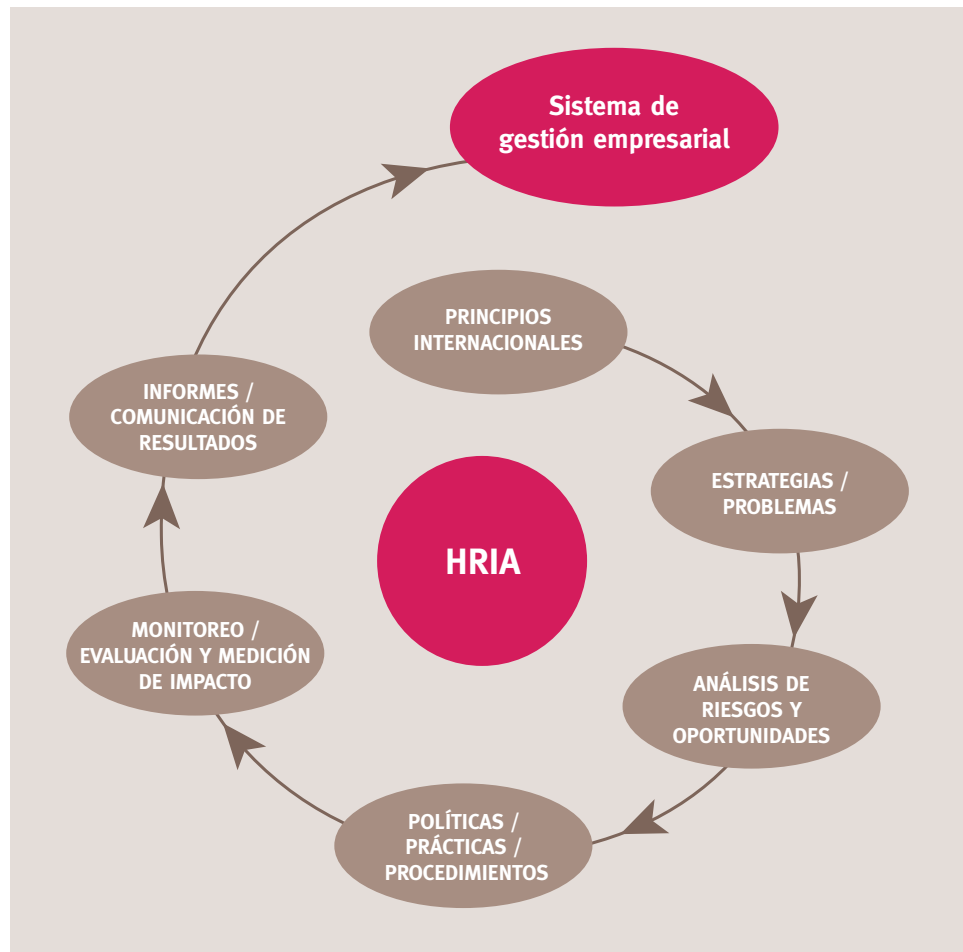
Sistema de gestión empresarial

PRINCIPIOS INTERNACIONALES

ESTRATEGIAS / PROBLEMAS

ANÁLISIS DE RIESGOS Y OPORTUNIDADES

POLÍTICAS / PRÁCTICAS / PROCEDIMIENTOS

MONITOREO / EVALUACIÓN Y MEDICIÓN DE IMPACTO

INFORMES / COMUNICACIÓN DE RESULTADOS

HRIA